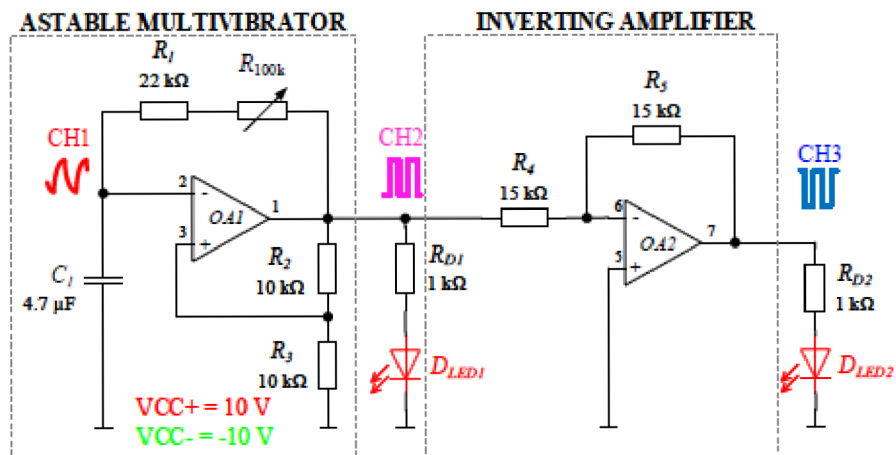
ASTABLE MULTIVIBRATOR

INVERTING AMPLIFIER

$R_1$
22 kΩ

$R_{100k}$

CH1

2
-
3
+
OA1
1

$C_1$
4.7 µF

$R_2$
10 kΩ

$R_3$
10 kΩ

VCC+ = 10 V
VCC- = -10 V

CH2

$R_{D1}$
1 kΩ

$D_{LED1}$

$R_4$
15 kΩ

$R_5$
15 kΩ

6
-
5
+
OA2
7

CH3

$R_{D2}$
1 kΩ

$D_{LED2}$